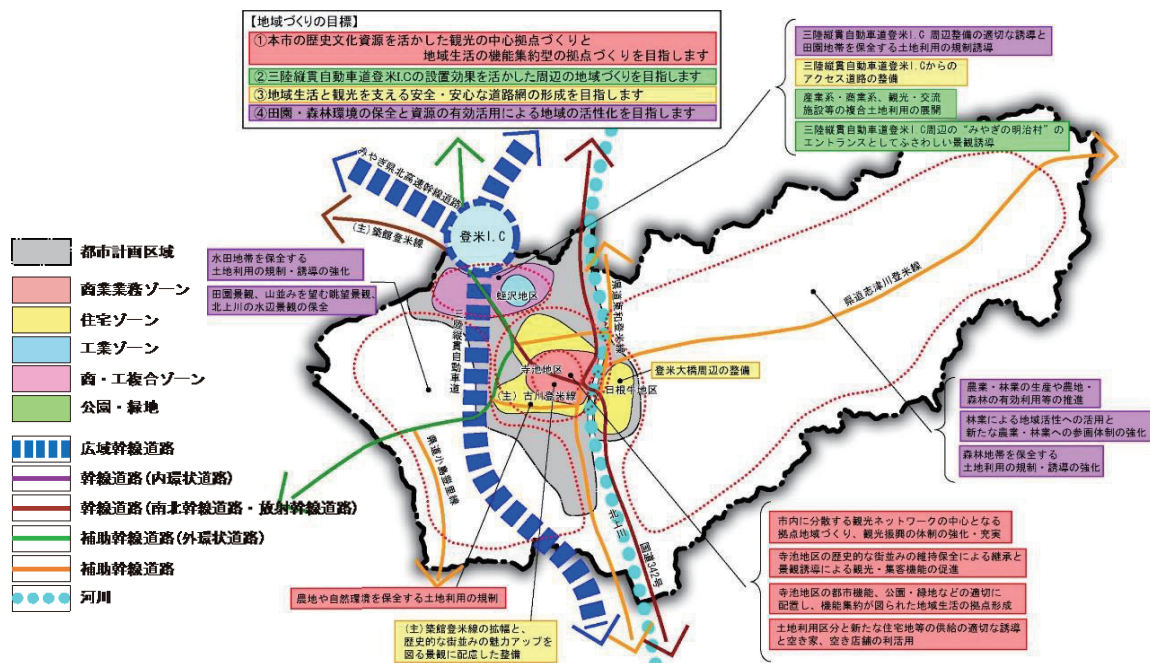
【地域づくりの目標】
①本市の歴史文化資源を活かした観光の中心拠点づくりと地域生活の機能集約型の拠点づくりを目指します
②三陸縦貫自動車道登米I.Cの設置効果を活かした周辺の地域づくりを目指します
③地域生活と観光を支える安全・安心な道路網の形成を目指します
④田園・森林環境の保全と資源の有効活用による地域の活性化を目指します

三陸縦貫自動車道登米I.C周辺整備の適切な誘導と田園地帯を保全する土地利用の規制誘導
三陸縦貫自動車道登米I.Cからのアクセス道路の整備
産業系・商業系、観光・交流施設等の複合土地利用の展開
三陸縦貫自動車道登米I.C周辺の"みやぎの明治村"のエントランスとしてふさわしい景観誘導

都市計画区域
商業業務ゾーン
住宅ゾーン
工業ゾーン
商・工複合ゾーン
公園・緑地
広域幹線道路
幹線道路(内環状道路)
幹線道路(南北幹線道路・放射幹線道路)
補助幹線道路(外環状道路)
補助幹線道路
河川

みやぎ県北高速幹線道路
(主)築館登米線
登米I.C
水田地帯を保全する土地利用の規制・誘導の強化
田園景観、山並みを望む眺望景観、北上川の水辺景観の保全
鴨沢地区
三陸縦貫自動車道
県道南方登米線
県道志津川登米線
寺池地区
(主)古川登米線
日根牛地区
登米大橋周辺の整備
県道小島登米線
北上川
国道342号

農業・林業の生産や農地・森林の有効利用等の推進
林業による地域活性化への活用と新たな農業・林業への参画体制の強化
森林地帯を保全する土地利用の規制・誘導の強化

市内に分散する観光ネットワークの中心となる拠点地域づくり、観光振興の体制の強化・充実
寺池地区の歴史的な街並みの維持保全による継承と景観誘導による観光・集客機能の促進
寺池地区の都市機能、公園・緑地などの適切に配置し、機能集約が図られた地域生活の拠点形成
土地利用区分と新たな住宅地等の供給の適切な誘導と空き家、空き店舗の利活用

農地や自然環境を保全する土地利用の規制
(主)築館登米線の拡幅と、歴史的な街並みの魅力アップを図る景観に配慮した整備